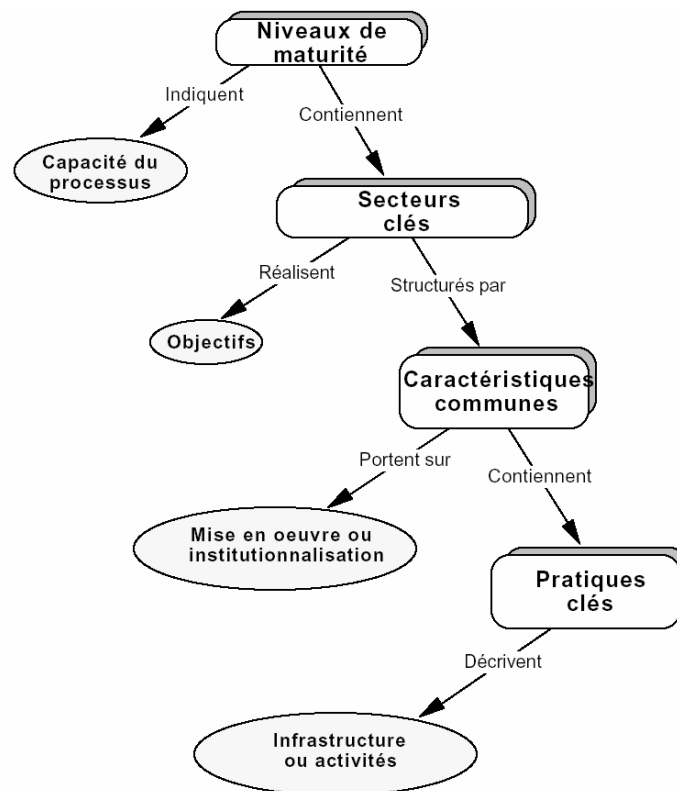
Niveaux de maturité

Indiquent

Contiennent

Capacité du processus

Secteurs clés

Réalisent

Structurés par

Objectifs

Caractéristiques communes

Portent sur

Contiennent

Mise en oeuvre ou institutionnalisation

Pratiques clés

Décrivent

Infrastructure ou activités